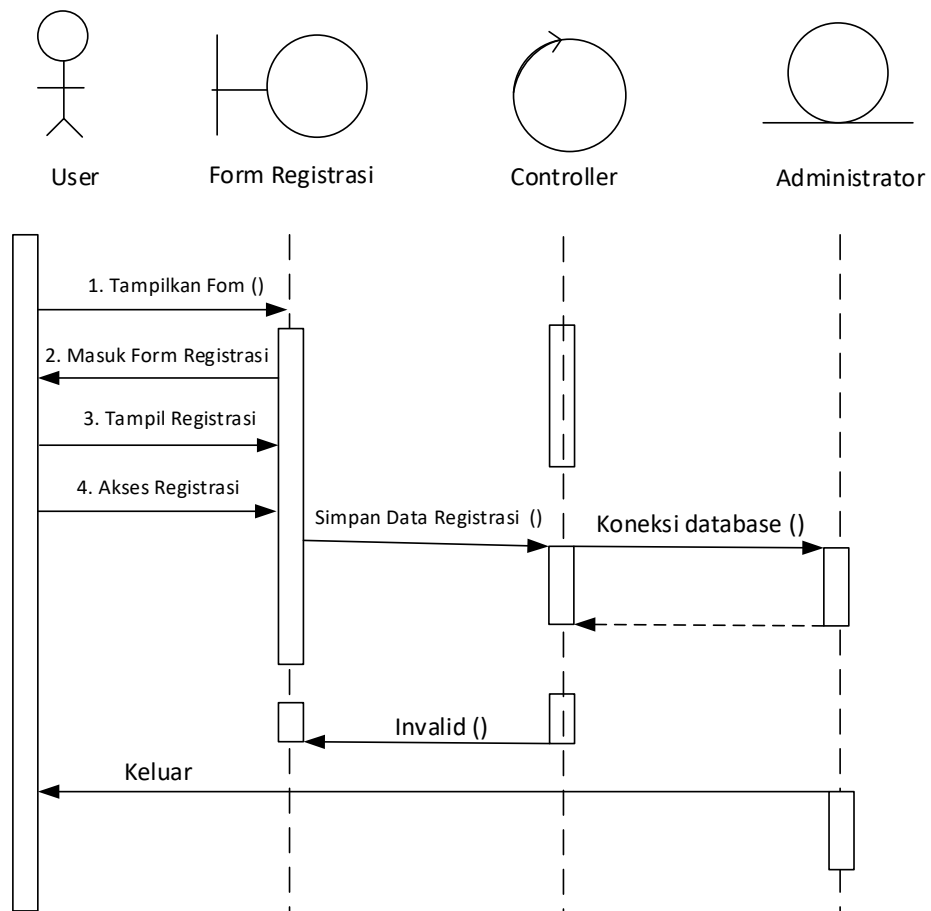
User

Form Registrasi

Controller

Administrator

1. Tampilkan Fom ()

2. Masuk Form Registrasi

3. Tampil Registrasi

4. Akses Registrasi

Simpan Data Registrasi ()

Koneksi database ()

Invalid ()

Keluar